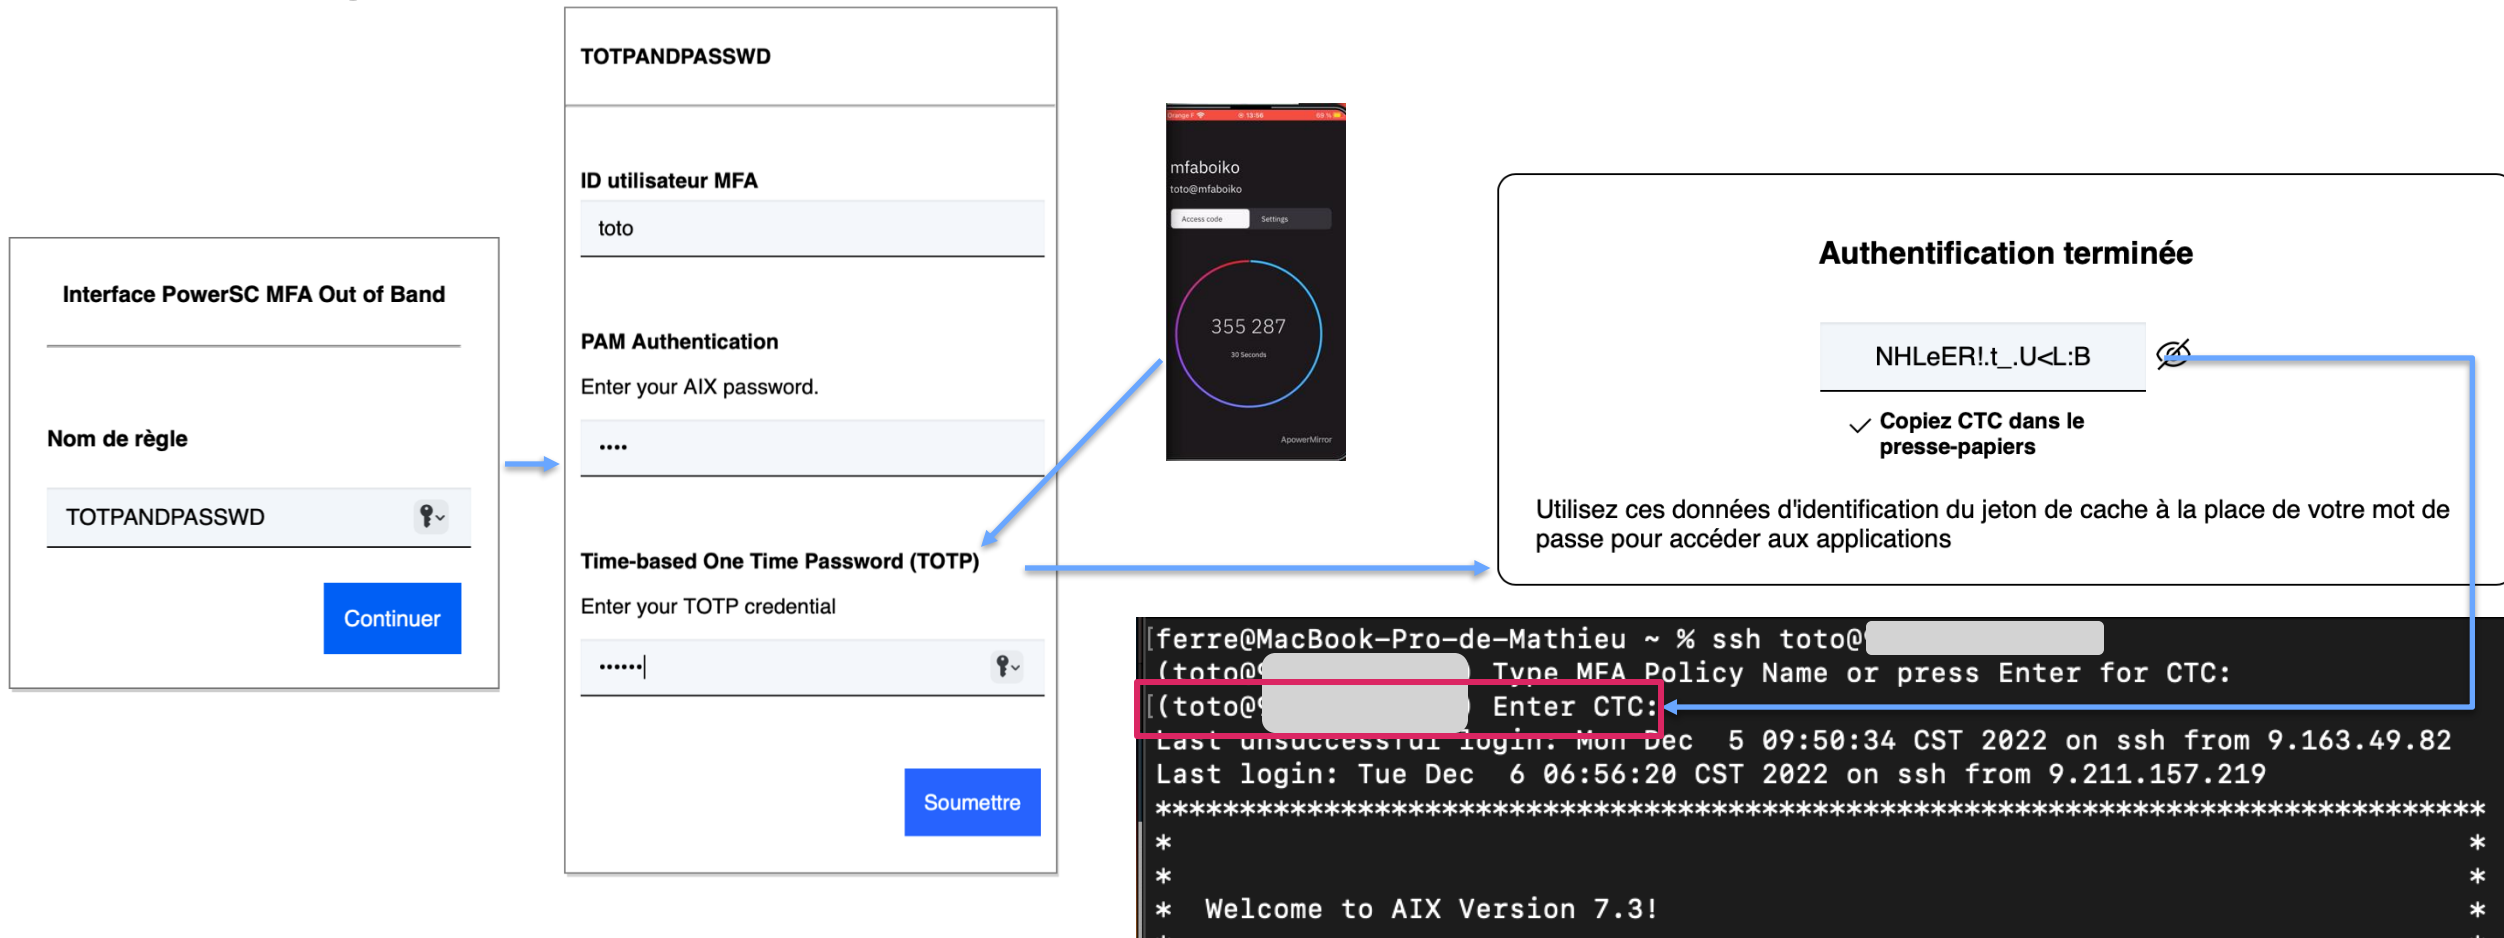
Interface PowerSC MFA Out of Band

Nom de règle

TOTPANDPASSWD

Continuer

TOTPANDPASSWD

ID utilisateur MFA

toto

PAM Authentication

Enter your AIX password.

••••

Time-based One Time Password (TOTP)

Enter your TOTP credential

••••••

Soumettre

mfaboiko
toto@mfaboiko

Access code Settings

355 287
30 Seconds

ApowerMirror

Authentification terminée

NHLeER!.t_.U<L:B

Copiez CTC dans le presse-papiers

Utilisez ces données d'identification du jeton de cache à la place de votre mot de passe pour accéder aux applications

ferre@MacBook-Pro-de-Mathieu ~ % ssh toto@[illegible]
(toto@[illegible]) Type MFA Policy Name or press Enter for CTC:
(toto@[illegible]) Enter CTC:
Last unsuccessful login: Mon Dec 5 09:50:34 CST 2022 on ssh from 9.163.49.82
Last login: Tue Dec 6 06:56:20 CST 2022 on ssh from 9.211.157.219
*******************************************************************
* *
* *
* Welcome to AIX Version 7.3! *